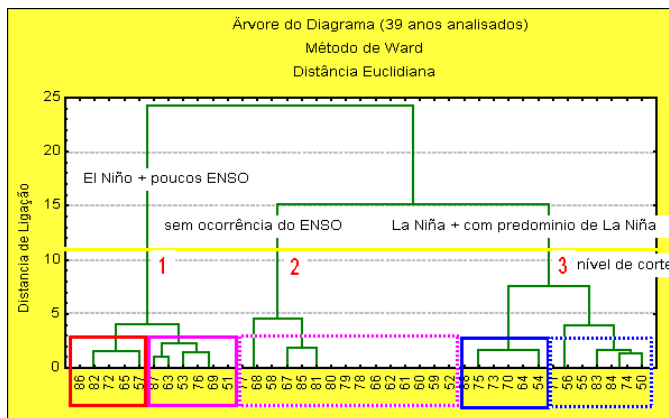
Ärvore do Diagrama (39 anos analisados)
Método de Ward
Distância Euclidiana

25
20
15
10
5
0

Distancia de Ligação

El Niño + poucos ENSO
sem ocorrência do ENSO
La Niña + com predominio de La Niña
nível de corte

1
2
3

86 82 72 65 57 87 63 53 76 69 51 77 68 67 85 81 80 78 71 66 62 61 60 59 52 58 75 73 70 64 54 79 56 55 83 84 74 50